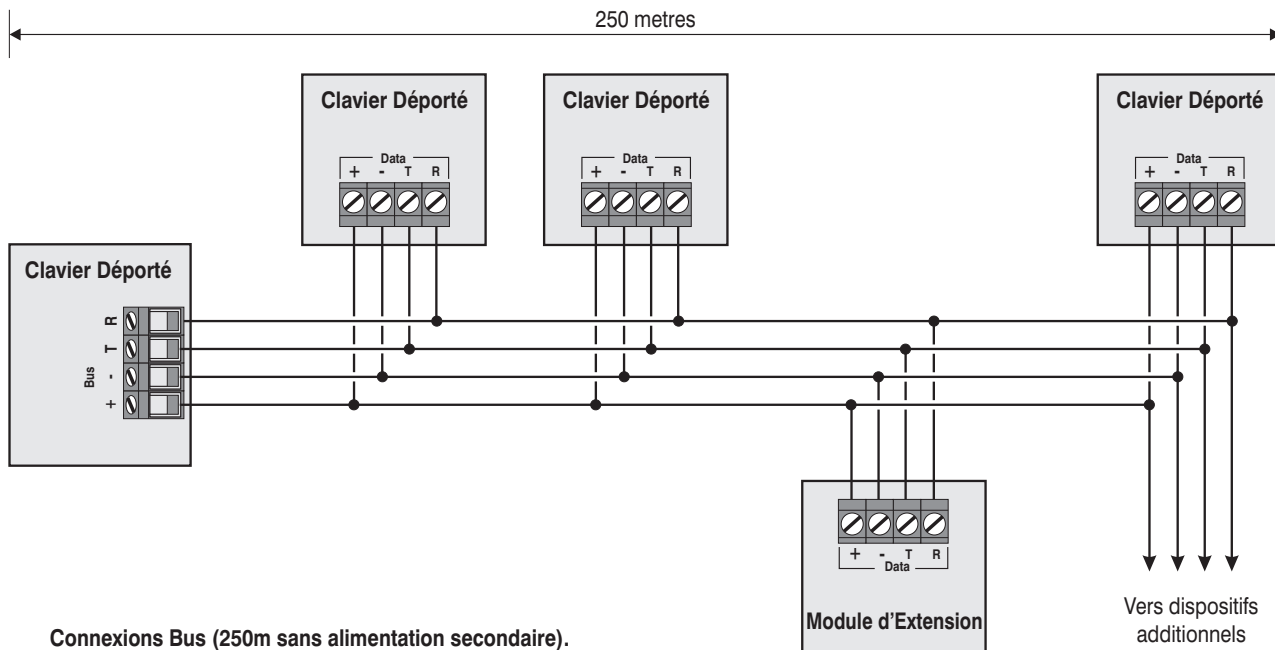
250 metres

Clavier Déporté

Data
+ - T R

Clavier Déporté

Data
+ - T R

Clavier Déporté

Data
+ - T R

Clavier Déporté

Bus
R
T
-
+

+ - T R
Data

Module d'Extension

Vers dispositifs additionnels

Connexions Bus (250m sans alimentation secondaire).